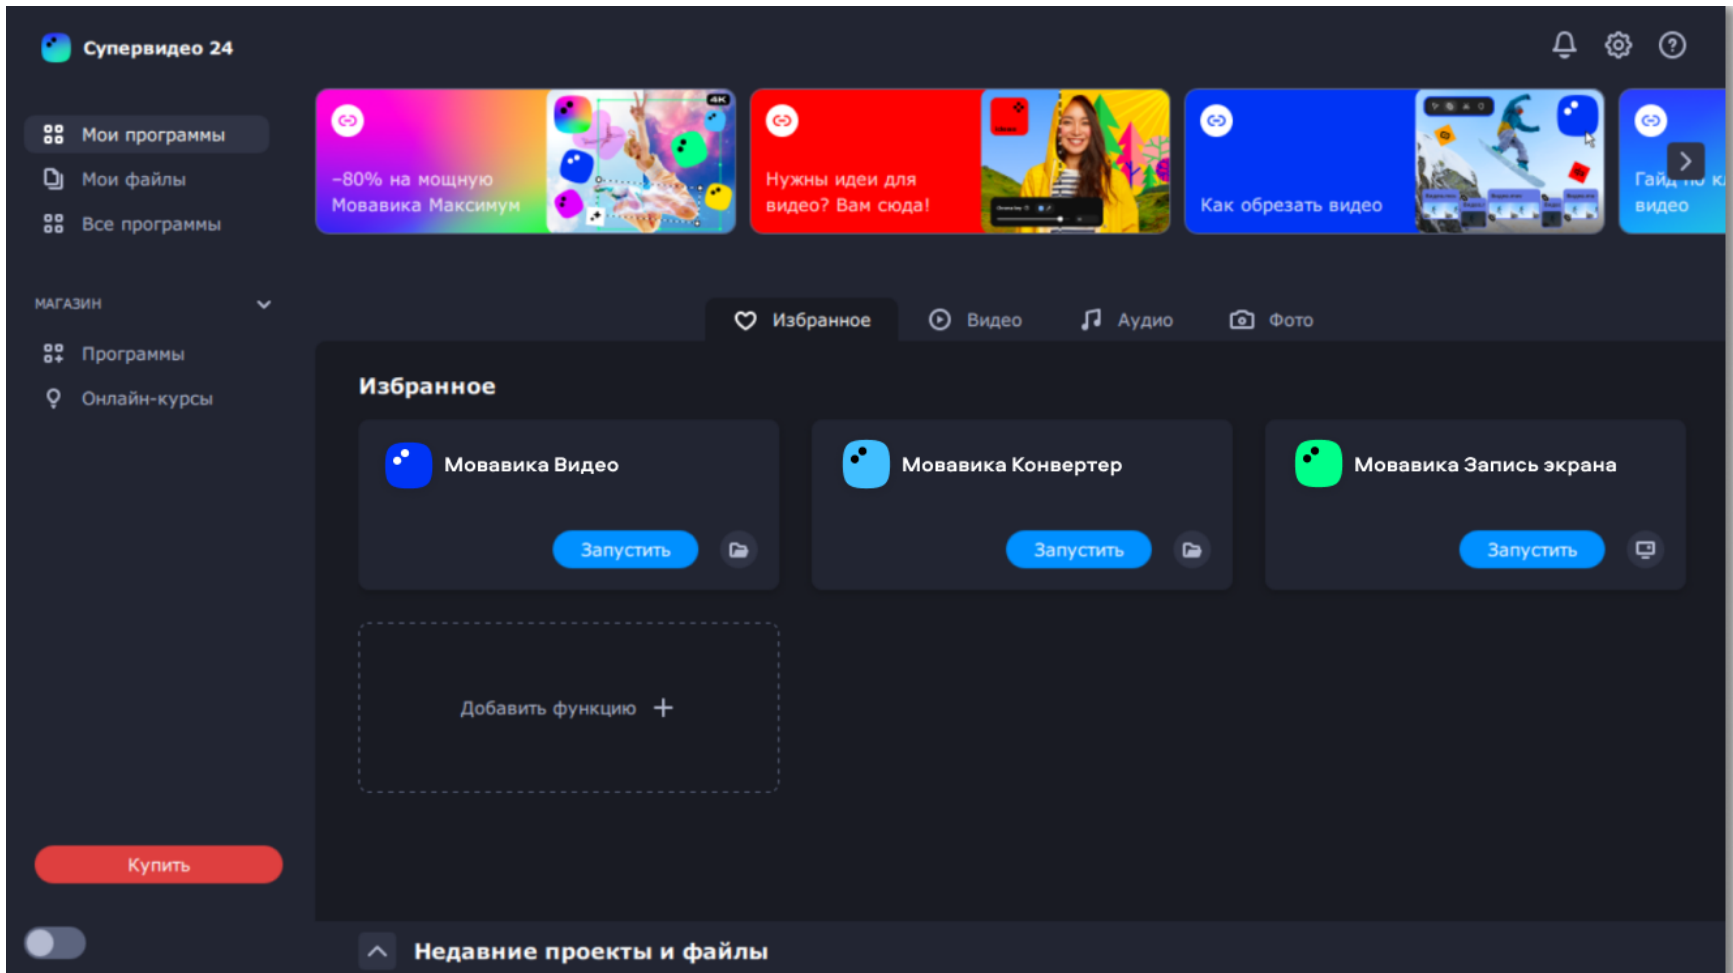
Супервидео 24

Мои программы
Мои файлы
Все программы

МАГАЗИН
Программы
Онлайн-курсы

Купить

−80% на мощную Мовавика Максимум

4K

Нужны идеи для видео? Вам сюда!

Как обрезать видео

Гайд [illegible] видео

Избранное
Видео
Аудио
Фото

Избранное

Мовавика Видео
Запустить

Мовавика Конвертер
Запустить

Мовавика Запись экрана
Запустить

Добавить функцию +

Недавние проекты и файлы